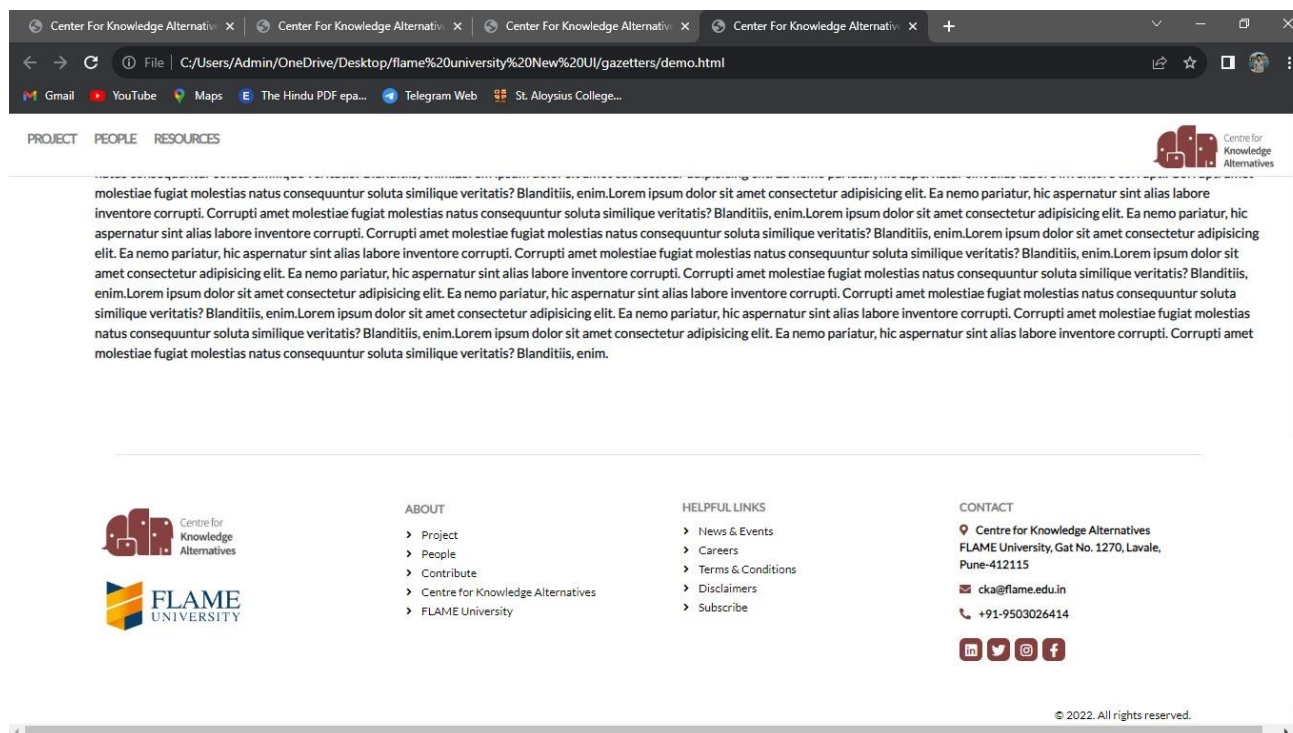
Center For Knowledge Alternativ × | Center For Knowledge Alternativ × | Center For Knowledge Alternativ × | Center For Knowledge Alternativ × +

File | C:/Users/Admin/OneDrive/Desktop/flame%20university%20New%20UI/gazetters/demo.html

Gmail YouTube Maps The Hindu PDF epa... Telegram Web St. Aloysius College...

PROJECT PEOPLE RESOURCES

Centre for Knowledge Alternatives

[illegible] molestiae fugiat molestias natus consequuntur soluta similique veritatis? Blanditiis, enim.Lorem ipsum dolor sit amet consectetur adipisicing elit. Ea nemo pariatur, hic aspernatur sint alias labore inventore corrupti. Corrupti amet molestiae fugiat molestias natus consequuntur soluta similique veritatis? Blanditiis, enim.Lorem ipsum dolor sit amet consectetur adipisicing elit. Ea nemo pariatur, hic aspernatur sint alias labore inventore corrupti. Corrupti amet molestiae fugiat molestias natus consequuntur soluta similique veritatis? Blanditiis, enim.Lorem ipsum dolor sit amet consectetur adipisicing elit. Ea nemo pariatur, hic aspernatur sint alias labore inventore corrupti. Corrupti amet molestiae fugiat molestias natus consequuntur soluta similique veritatis? Blanditiis, enim.Lorem ipsum dolor sit amet consectetur adipisicing elit. Ea nemo pariatur, hic aspernatur sint alias labore inventore corrupti. Corrupti amet molestiae fugiat molestias natus consequuntur soluta similique veritatis? Blanditiis, enim.Lorem ipsum dolor sit amet consectetur adipisicing elit. Ea nemo pariatur, hic aspernatur sint alias labore inventore corrupti. Corrupti amet molestiae fugiat molestias natus consequuntur soluta similique veritatis? Blanditiis, enim.Lorem ipsum dolor sit amet consectetur adipisicing elit. Ea nemo pariatur, hic aspernatur sint alias labore inventore corrupti. Corrupti amet molestiae fugiat molestias natus consequuntur soluta similique veritatis? Blanditiis, enim.Lorem ipsum dolor sit amet consectetur adipisicing elit. Ea nemo pariatur, hic aspernatur sint alias labore inventore corrupti. Corrupti amet molestiae fugiat molestias natus consequuntur soluta similique veritatis? Blanditiis, enim.

Centre for Knowledge Alternatives

FLAME UNIVERSITY

ABOUT
Project
People
Contribute
Centre for Knowledge Alternatives
FLAME University

HELPFUL LINKS
News & Events
Careers
Terms & Conditions
Disclaimers
Subscribe

CONTACT
Centre for Knowledge Alternatives FLAME University, Gat No. 1270, Lavale, Pune-412115
cka@flame.edu.in
+91-9503026414

© 2022. All rights reserved.